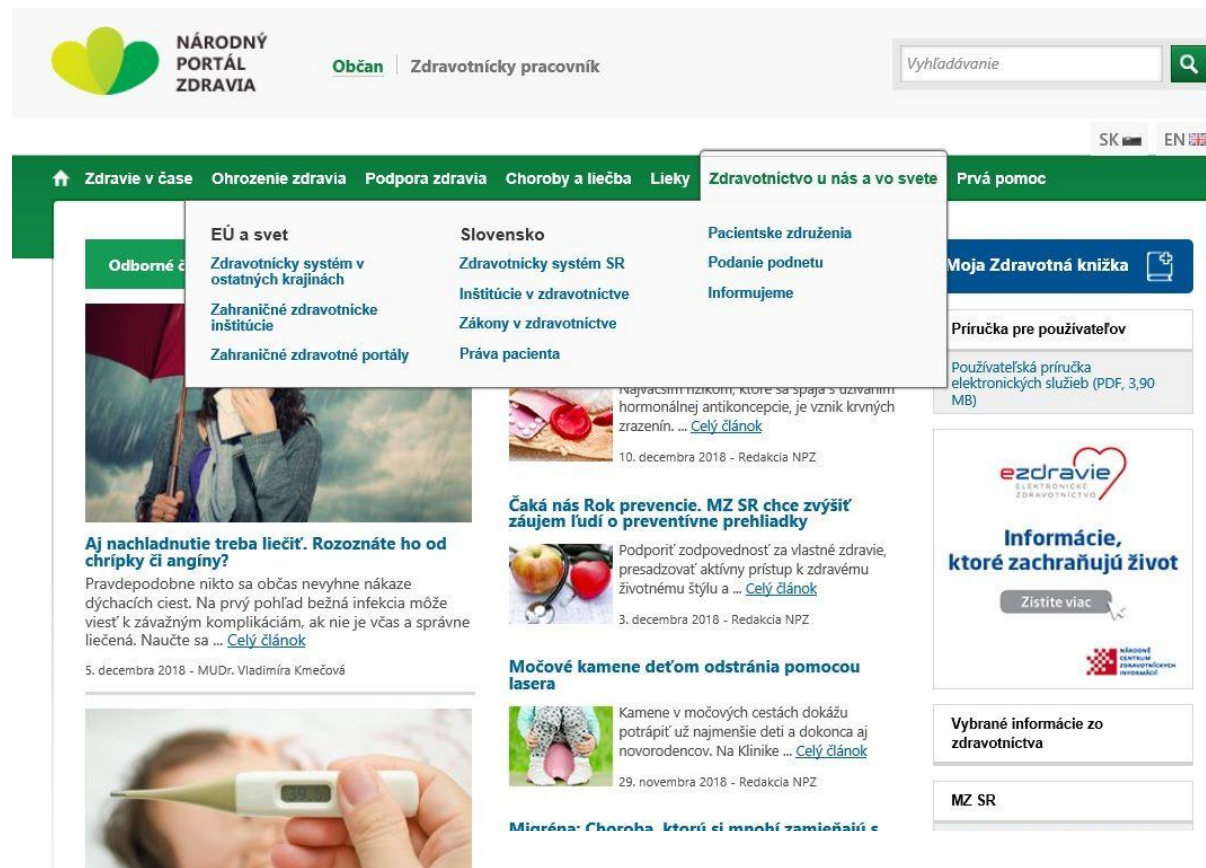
NÁRODNÝ PORTÁL ZDRAVIA

Občan | Zdravotnícky pracovník

Vyhľadávanie

SK EN

Zdravie v čase Ohrozenie zdravia Podpora zdravia Choroby a liečba Lieky Zdravotníctvo u nás a vo svete Prvá pomoc

EÚ a svet
Zdravotnícky systém v ostatných krajinách
Zahraničné zdravotnícke inštitúcie
Zahraničné zdravotné portály

Slovensko
Zdravotnícky systém SR
Inštitúcie v zdravotníctve
Zákony v zdravotníctve
Práva pacienta

Pacientske združenia
Podanie podnetu
Informujeme

Odborné č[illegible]

Moja Zdravotná knižka

Príručka pre používateľov

Používateľská príručka elektronických služieb (PDF, 3,90 MB)

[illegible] hormonálnej antikoncepcie, je vznik krvných zrazenín. ... Celý článok

10. decembra 2018 - Redakcia NPZ

Aj nachladnutie treba liečiť. Rozoznáte ho od chrípky či angíny?

Pravdepodobne nikto sa občas nevyhne nákaze dýchacích ciest. Na prvý pohľad bežná infekcia môže viesť k závažným komplikáciám, ak nie je včas a správne liečená. Naučte sa ... Celý článok

5. decembra 2018 - MUDr. Vladimíra Kmečová

Čaká nás Rok prevencie. MZ SR chce zvýšiť záujem ľudí o preventívne prehliadky

Podporiť zodpovednosť za vlastné zdravie, presadzovať aktívny prístup k zdravému životnému štýlu a ... Celý článok

3. decembra 2018 - Redakcia NPZ

Močové kamene deťom odstránia pomocou lasera

Kamene v močových cestách dokážu potrápiť už najmenšie deti a dokonca aj novorodencov. Na Klinike ... Celý článok

29. novembra 2018 - Redakcia NPZ

Migréna: Choroba, ktorú si mnohí zamieňajú s

ezdravie ELEKTRONICKÉ ZDRAVOTNÍCTVO

Informácie, ktoré zachraňujú život

Zistite viac

NÁRODNÉ CENTRUM ZDRAVOTNÍCKYCH INFORMÁCIÍ

Vybrané informácie zo zdravotníctva

MZ SR